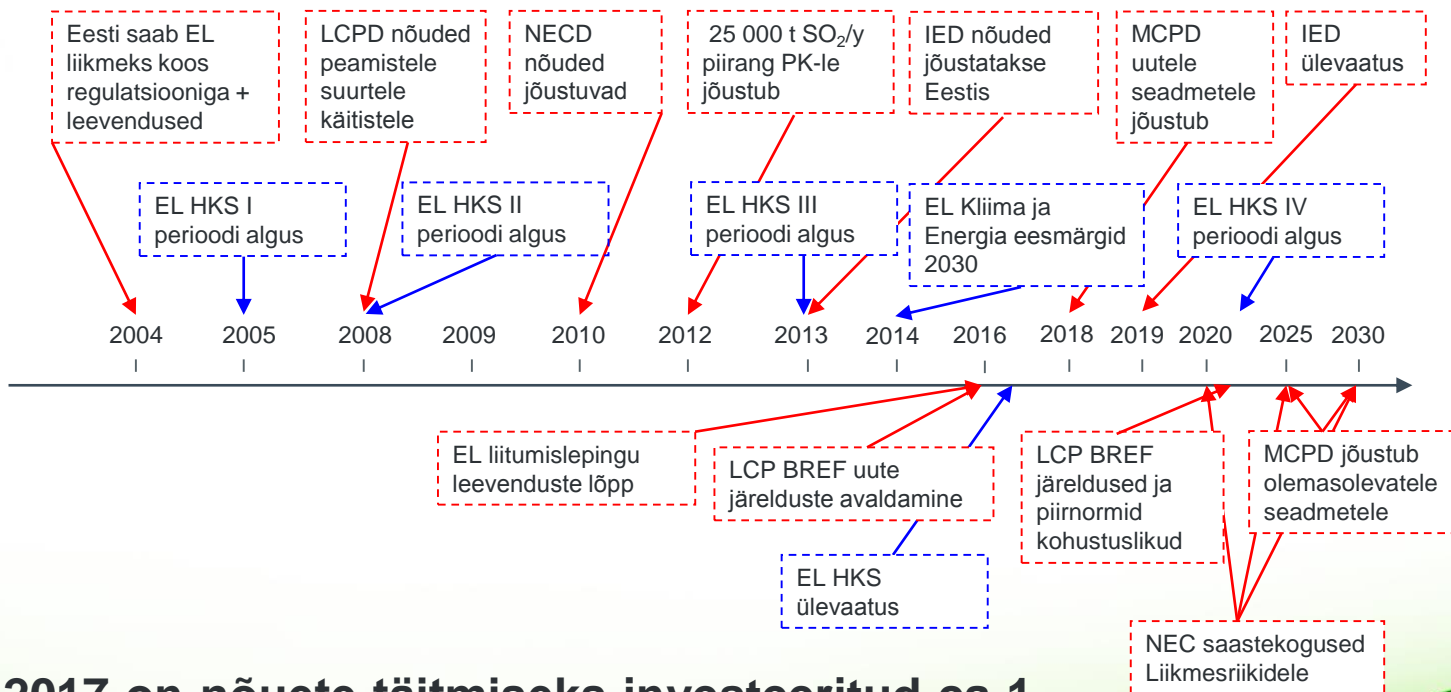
Eesti saab EL liikmeks koos regulatsiooniga + leevendused

LCPD nõuded peamistele suurtele käitistele

NECD nõuded jõustuvad

25 000 t $SO_2$/y piirang PK-le jõustub

IED nõuded jõustatakse Eestis

MCPD uutele seadmetele jõustub

IED ülevaatus

EL HKS I perioodi algus

EL HKS II perioodi algus

EL HKS III perioodi algus

EL Kliima ja Energia eesmärgid 2030

EL HKS IV perioodi algus

2004 2005 2008 2009 2010 2012 2013 2014 2016 2018 2019 2020 2025 2030

EL liitumislepingu leevenduste lõpp

LCP BREF uute järelduste avaldamine

LCP BREF järeldused ja piirnormid kohustuslikud

MCPD jõustub olemasolevatele seadmetele

EL HKS ülevaatus

NEC saastekogused Liikmesriikidele

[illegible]